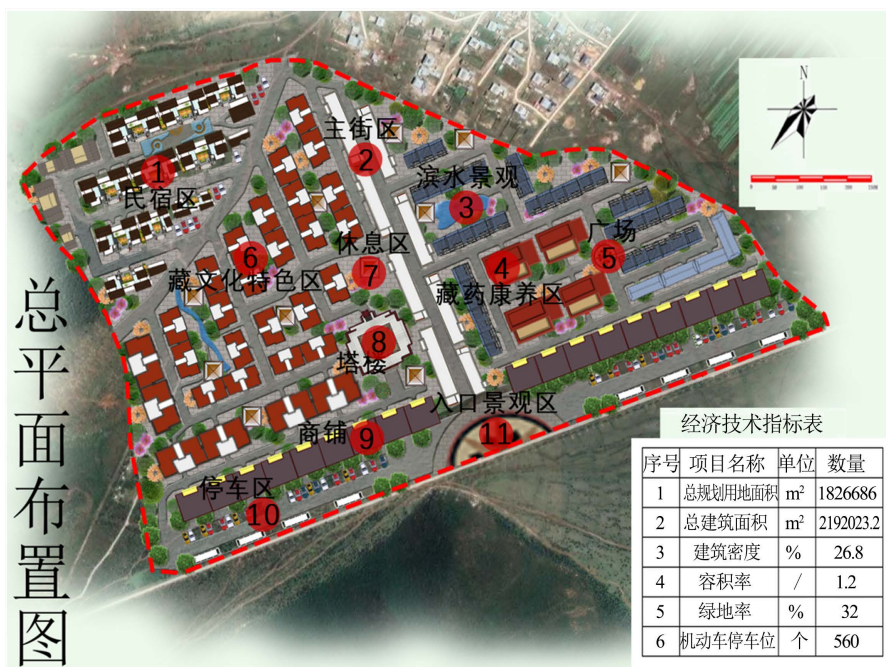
总平面布置图

1 民宿区
2 主街区
3 滨水景观
4 藏药康养区
5 广场
6 藏文化特色区
7 休息区
8 塔楼
9 商铺
10 停车区
11 入口景观区

N

0 50 100 150 200 250M

经济技术指标表

| 序号 | 项目名称 | 单位 | 数量 |
|---|---|---|---|
| 1 | 总规划用地面积 | m² | 1826686 |
| 2 | 总建筑面积 | m² | 2192023.2 |
| 3 | 建筑密度 | % | 26.8 |
| 4 | 容积率 | / | 1.2 |
| 5 | 绿地率 | % | 32 |
| 6 | 机动车停车位 | 个 | 560 |